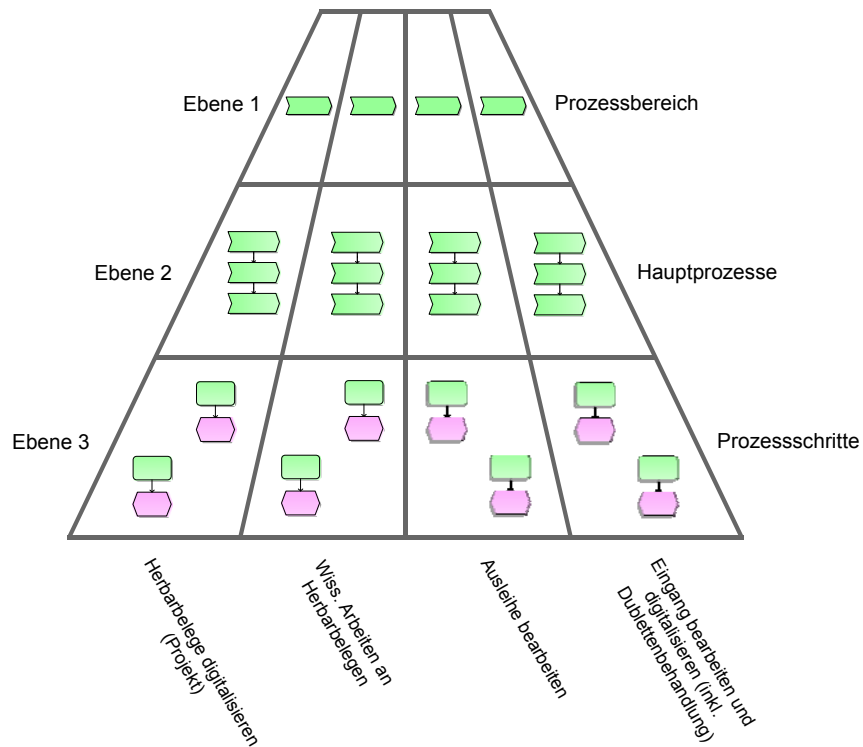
Ebene 1

Prozessbereich

Ebene 2

Hauptprozesse

Ebene 3

Prozessschritte

Herbarbelege digitalisieren (Projekt)

Wiss. Arbeiten an Herbarbelegen

Ausleihe bearbeiten

Eingang bearbeiten und digitalisieren (inkl. Dublettenbehandlung)